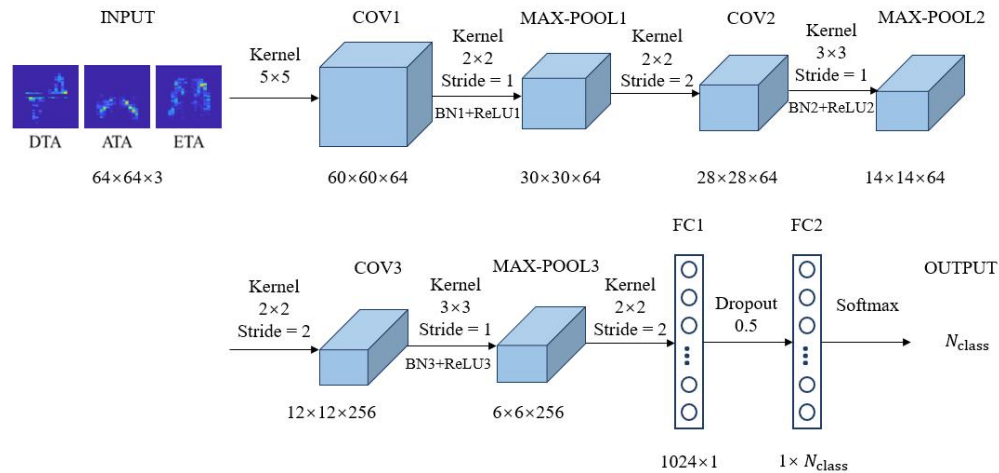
INPUT

DTA ATA ETA

64×64×3

Kernel 5×5

COV1

60×60×64

Kernel 2×2 Stride = 1

BN1+ReLU1

MAX-POOL1

30×30×64

Kernel 2×2 Stride = 2

COV2

28×28×64

Kernel 3×3 Stride = 1

BN2+ReLU2

MAX-POOL2

14×14×64

Kernel 2×2 Stride = 2

COV3

12×12×256

Kernel 3×3 Stride = 1

BN3+ReLU3

MAX-POOL3

6×6×256

Kernel 2×2 Stride = 2

FC1

1024×1

Dropout 0.5

FC2

$1\times N_{\text{class}}$

Softmax

OUTPUT

$N_{\text{class}}$